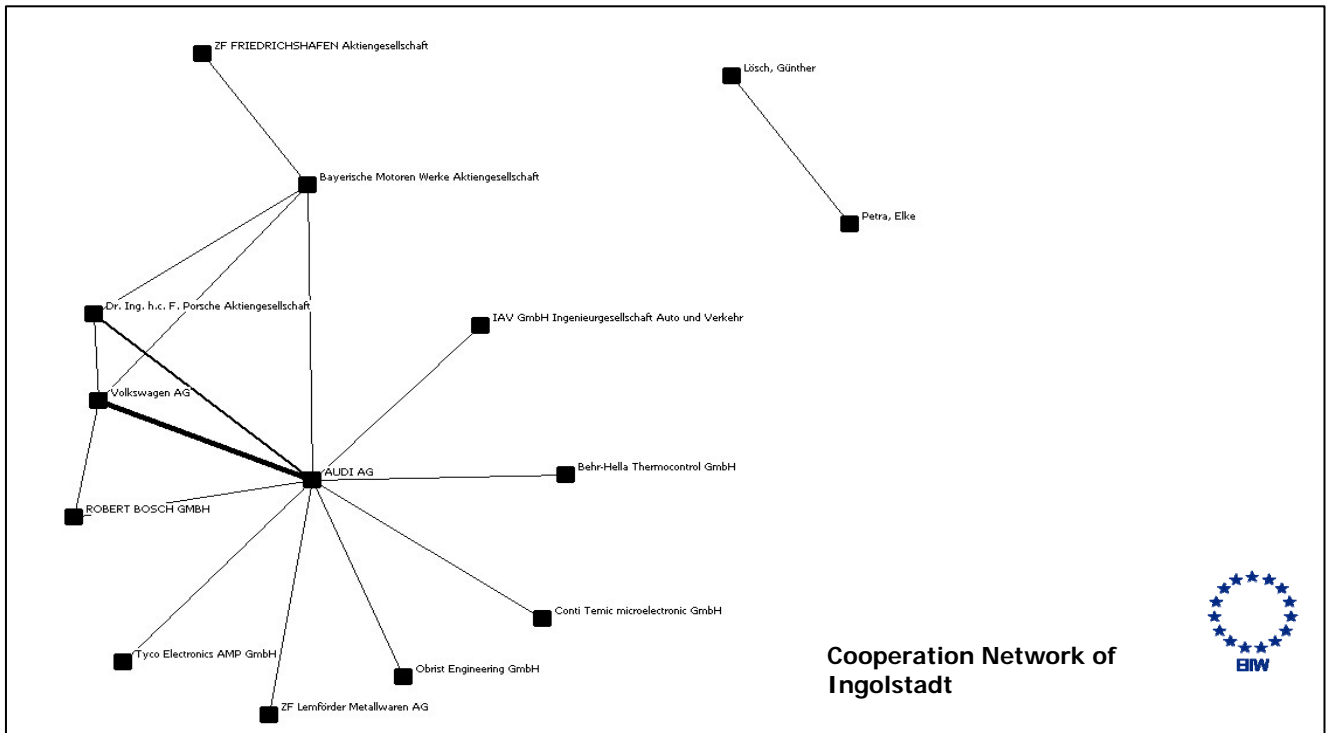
ZF FRIEDRICHSHAFEN Aktiengesellschaft

Lösch, Günther

Bayerische Motoren Werke Aktiengesellschaft

Petra, Elke

Dr. Ing. h.c. F. Porsche Aktiengesellschaft

IAV GmbH Ingenieurgesellschaft Auto und Verkehr

Volkswagen AG

AUDI AG

Behr-Hella Thermocontrol GmbH

ROBERT BOSCH GMBH

Conti Temic microelectronic GmbH

Tyco Electronics AMP GmbH

Obrist Engineering GmbH

ZF Lemförder Metallwaren AG

Cooperation Network of Ingolstadt

EIW